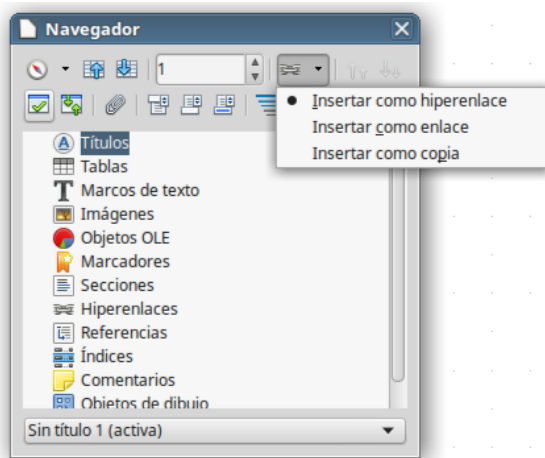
Navegador

1

Insertar como hiperenlace
Insertar como enlace
Insertar como copia

Títulos
Tablas
Marcos de texto
Imágenes
Objetos OLE
Marcadores
Secciones
Hiperenlaces
Referencias
Índices
Comentarios
Objetos de dibujo

Sin título 1 (activa)